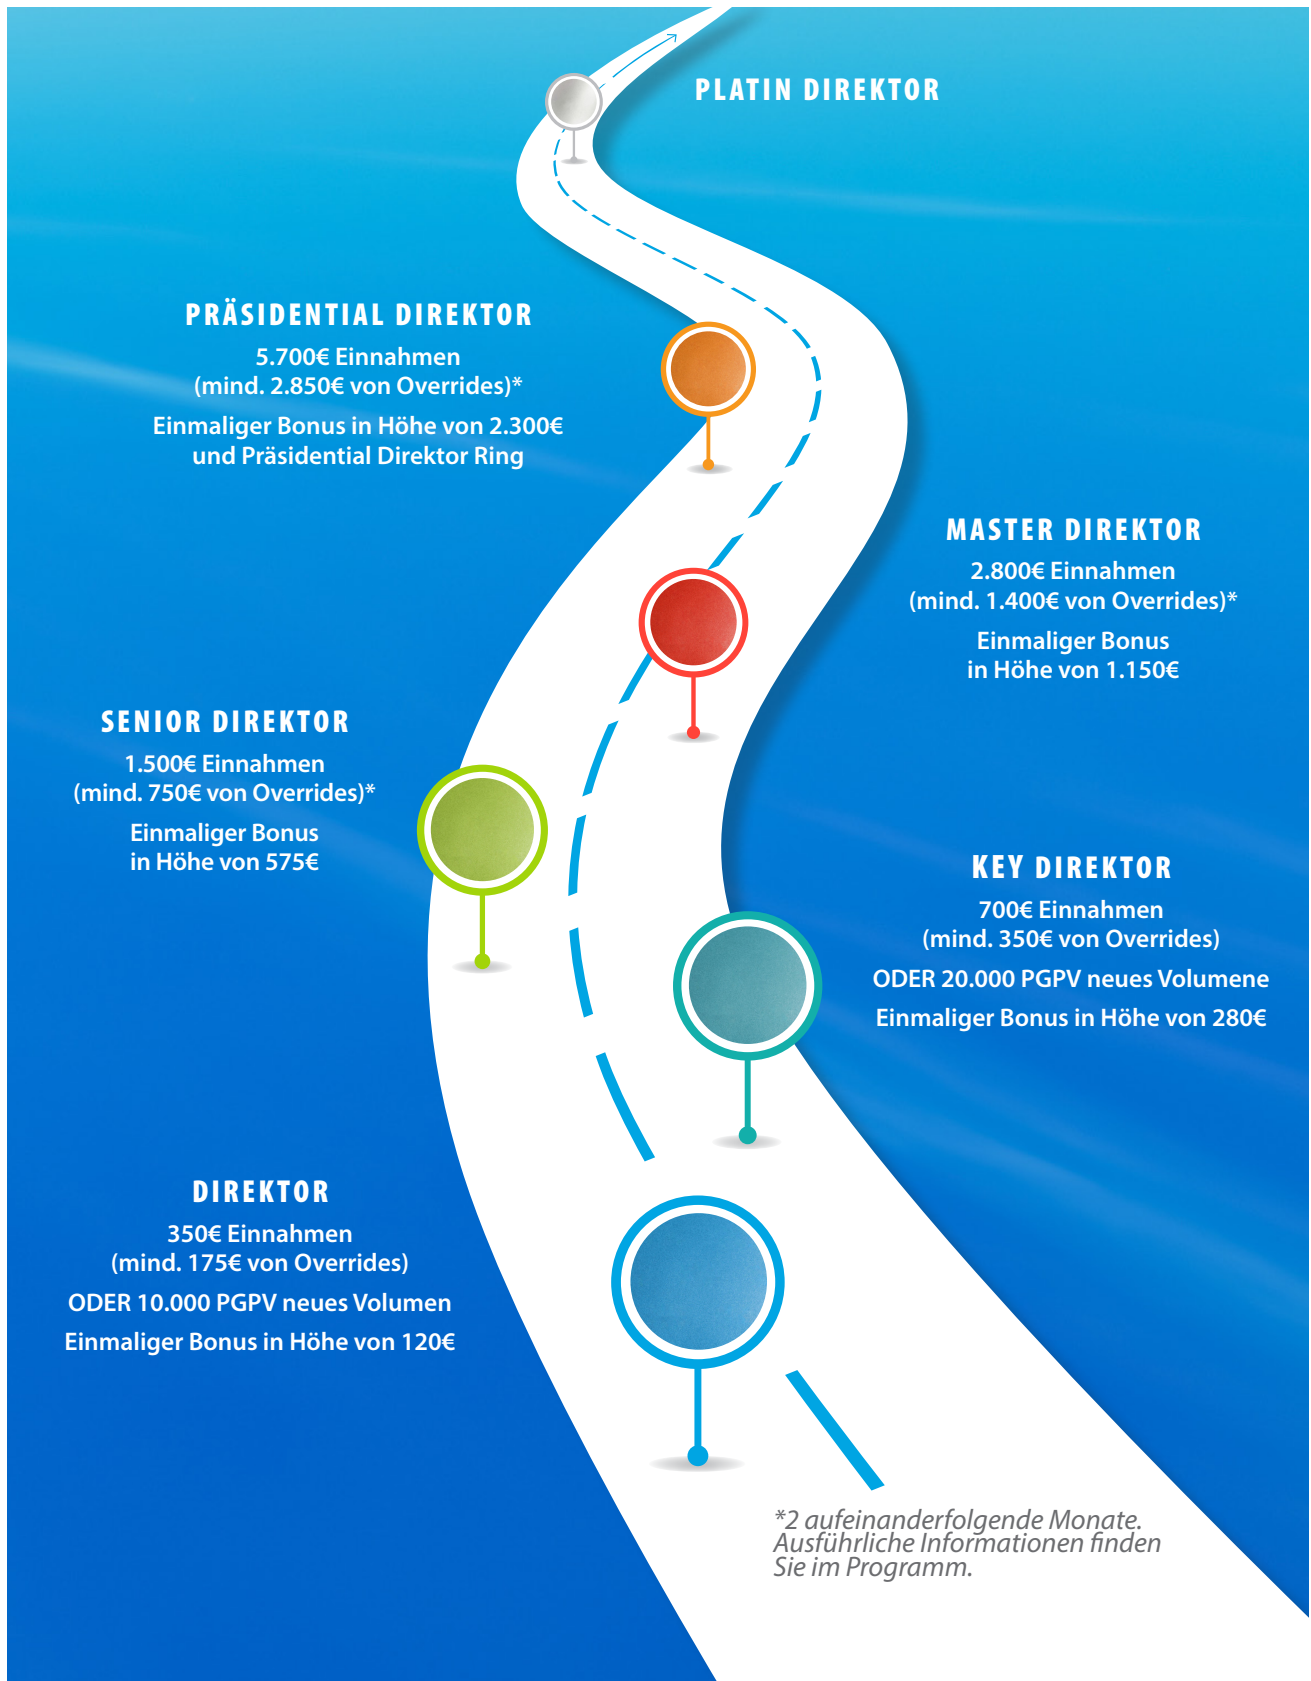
PLATIN DIREKTOR

PRÄSIDENTIAL DIREKTOR
5.700€ Einnahmen
(mind. 2.850€ von Overrides)*
Einmaliger Bonus in Höhe von 2.300€
und Präsidential Direktor Ring

MASTER DIREKTOR
2.800€ Einnahmen
(mind. 1.400€ von Overrides)*
Einmaliger Bonus
in Höhe von 1.150€

SENIOR DIREKTOR
1.500€ Einnahmen
(mind. 750€ von Overrides)*
Einmaliger Bonus
in Höhe von 575€

KEY DIREKTOR
700€ Einnahmen
(mind. 350€ von Overrides)
ODER 20.000 PGPV neues Volumene
Einmaliger Bonus in Höhe von 280€

DIREKTOR
350€ Einnahmen
(mind. 175€ von Overrides)
ODER 10.000 PGPV neues Volumen
Einmaliger Bonus in Höhe von 120€

*2 aufeinanderfolgende Monate. Ausführliche Informationen finden Sie im Programm.